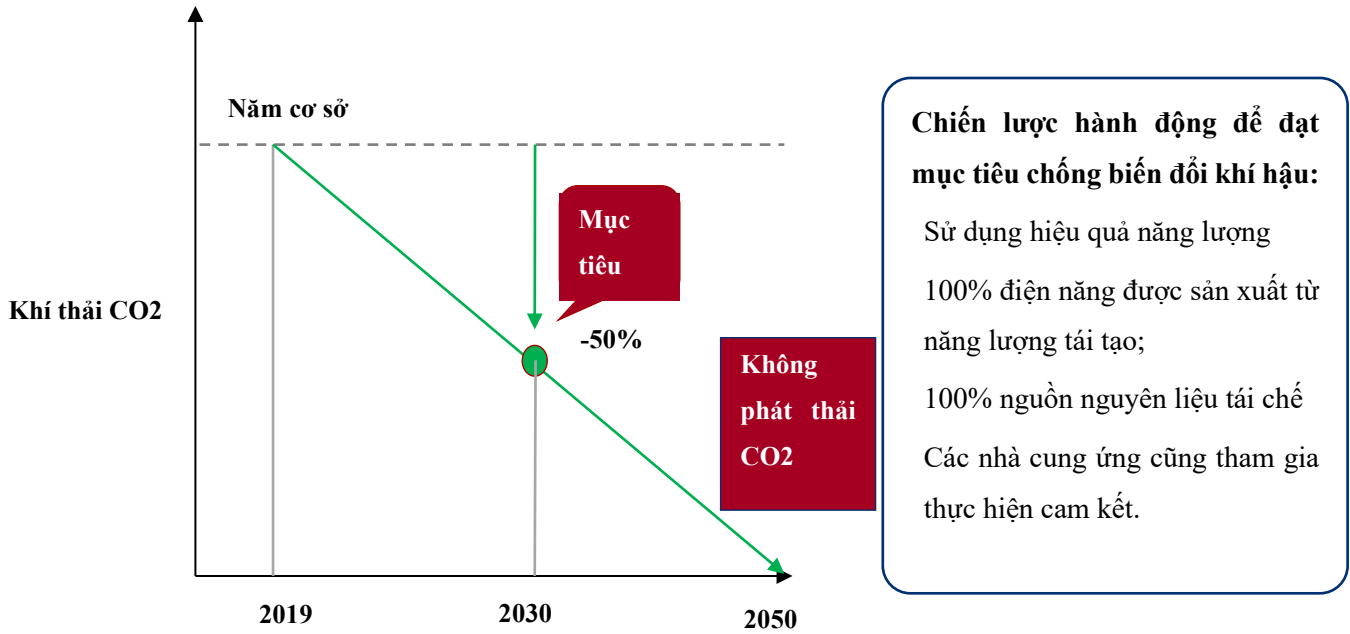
Năm cơ sở

Khí thải CO2

Mục tiêu

-50%

Không phát thải CO2

2019

2030

2050

Chiến lược hành động để đạt mục tiêu chống biến đổi khí hậu:

Sử dụng hiệu quả năng lượng

100% điện năng được sản xuất từ năng lượng tái tạo;

100% nguồn nguyên liệu tái chế

Các nhà cung ứng cũng tham gia thực hiện cam kết.